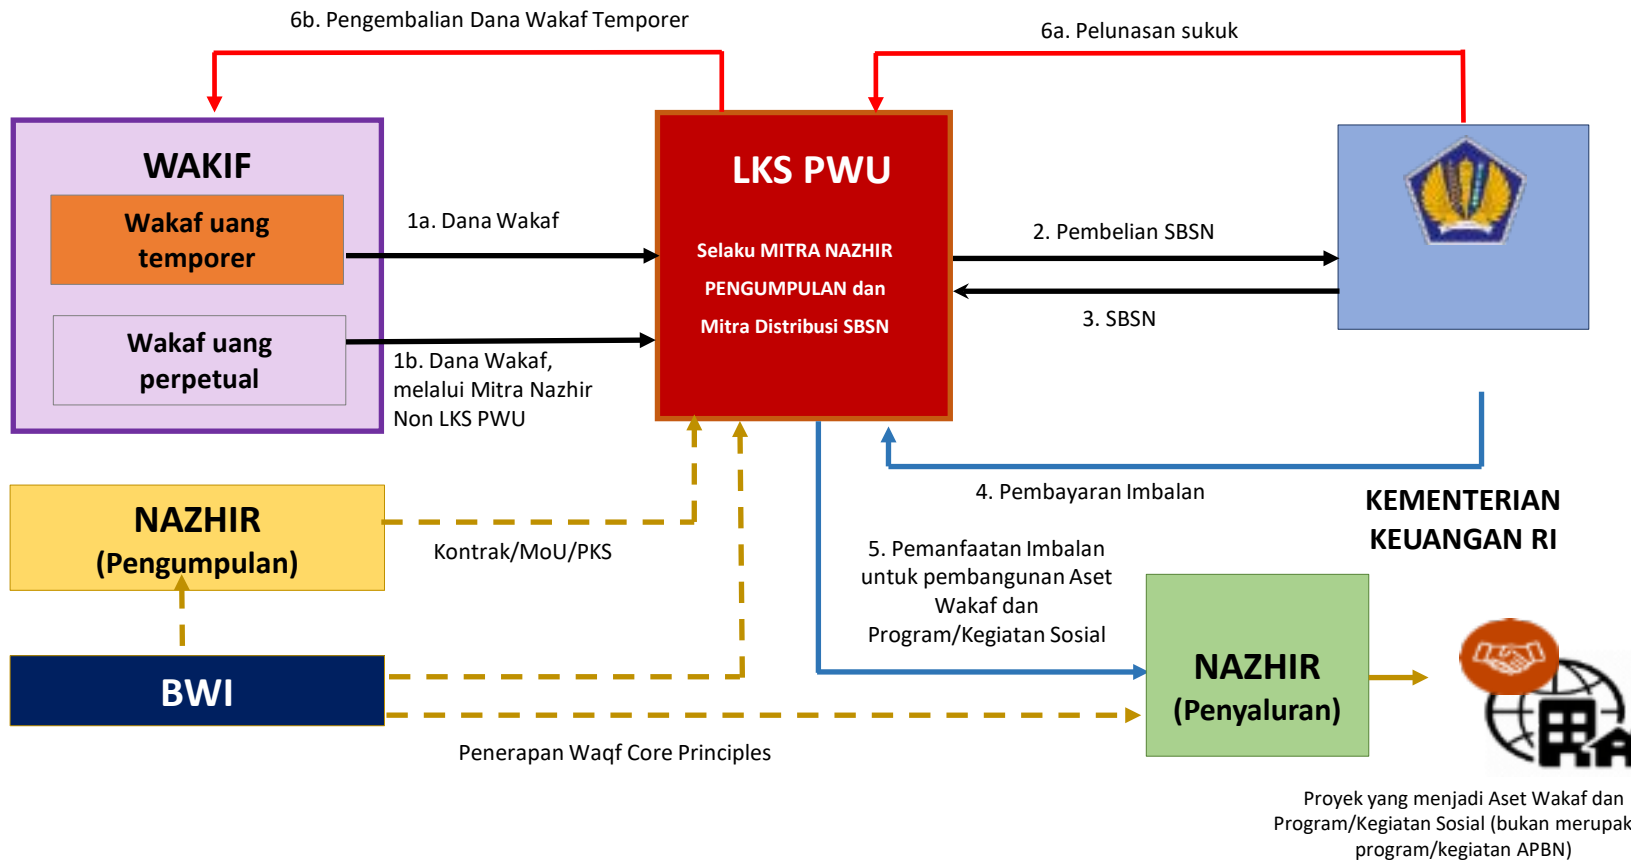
6b. Pengembalian Dana Wakaf Temporer

6a. Pelunasan sukuk

WAKIF

Wakaf uang temporer

Wakaf uang perpetual

1a. Dana Wakaf

1b. Dana Wakaf, melalui Mitra Nazhir Non LKS PWU

LKS PWU

Selaku MITRA NAZHIR PENGUMPULAN dan Mitra Distribusi SBSN

2. Pembelian SBSN

3. SBSN

4. Pembayaran Imbalan

KEMENTERIAN KEUANGAN RI

NAZHIR (Pengumpulan)

Kontrak/MoU/PKS

5. Pemanfaatan Imbalan untuk pembangunan Aset Wakaf dan Program/Kegiatan Sosial

BWI

NAZHIR (Penyaluran)

Penerapan Waqf Core Principles

Proyek yang menjadi Aset Wakaf dan Program/Kegiatan Sosial (bukan merupak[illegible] program/kegiatan APBN)